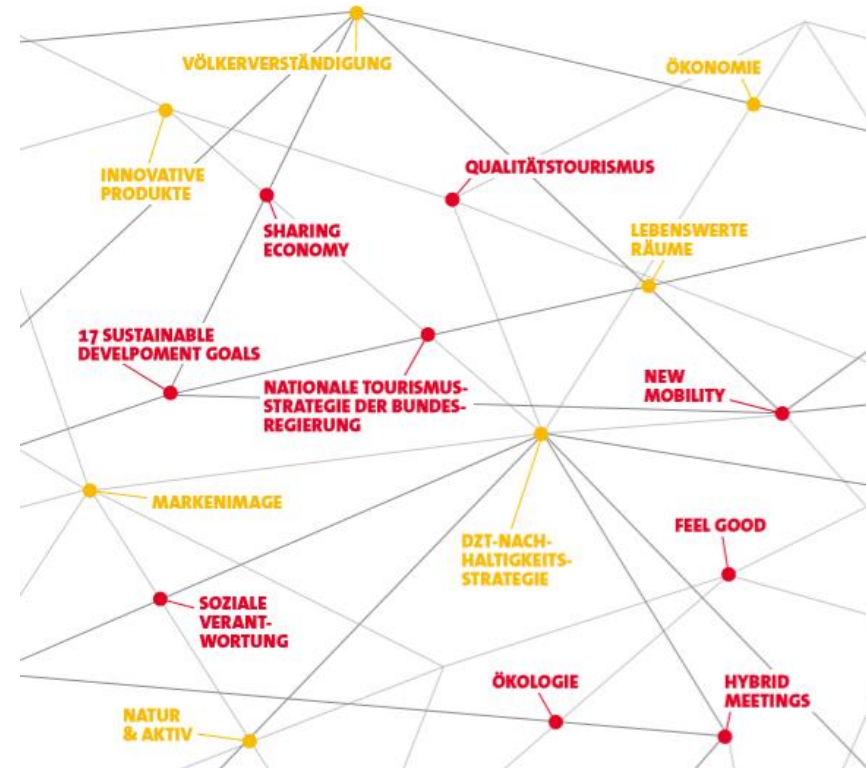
VÖLKERVERSTÄNDIGUNG

ÖKONOMIE

INNOVATIVE PRODUKTE

QUALITÄTSTOURISMUS

SHARING ECONOMY

LEBENSWERTE RÄUME

17 SUSTAINABLE DEVELPOMENT GOALS

NATIONALE TOURISMUSSTRATEGIE DER BUNDESREGIERUNG

NEW MOBILITY

MARKENIMAGE

DZT-NACHHALTIGKEITSSTRATEGIE

FEEL GOOD

SOZIALE VERANTWORTUNG

ÖKOLOGIE

HYBRID MEETINGS

NATUR & AKTIV